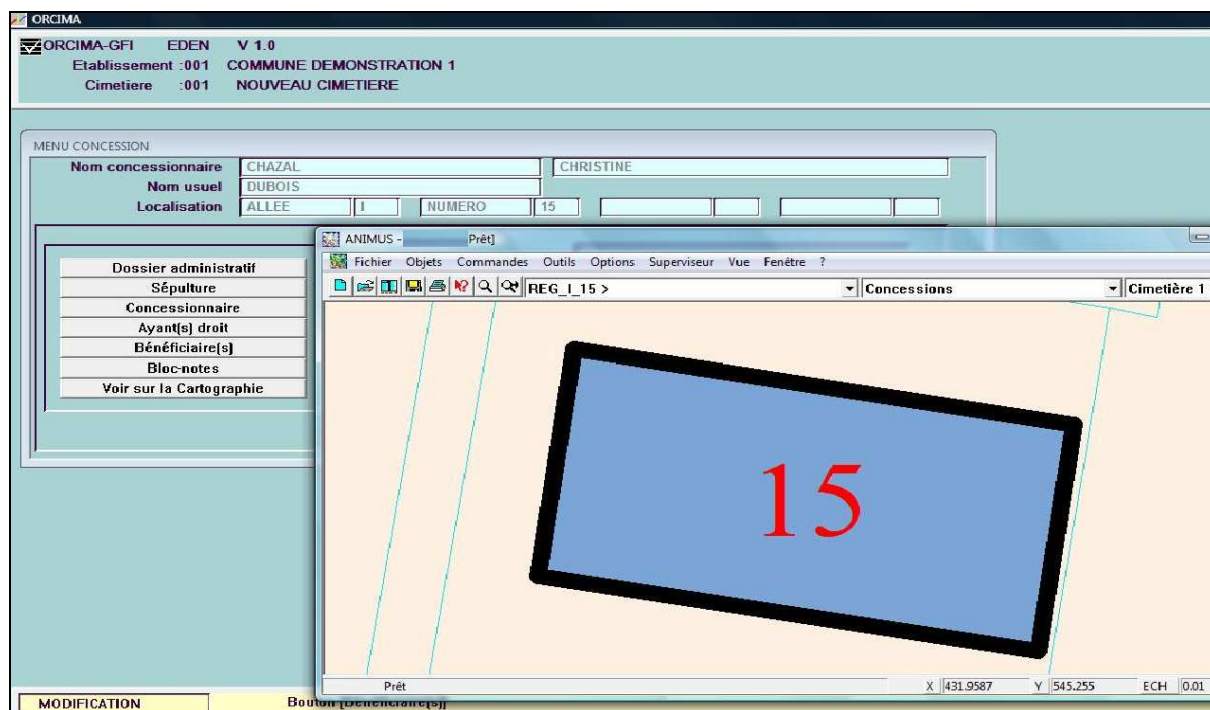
ORCIMA

ORCIMA-GFI EDEN V 1.0
Etablissement :001 COMMUNE DEMONSTRATION 1
Cimetiere :001 NOUVEAU CIMETIERE

MENU CONCESSION
Nom concessionnaire CHAZAL CHRISTINE
Nom usuel DUBOIS
Localisation ALLEE I NUMERO 15

Dossier administratif
Sépulture
Concessionnaire
Ayant(s) droit
Bénéficiaire(s)
Bloc-notes
Voir sur la Cartographie

ANIMUS - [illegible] Prêt]
Fichier Objets Commandes Outils Options Superviseur Vue Fenêtre ?
REG_I_15 >
Concessions
Cimetière 1

15

Prêt
X 431.9587
Y 545.255
ECH 0.01

MODIFICATION
Bouton [Bénéficiaire(s)]